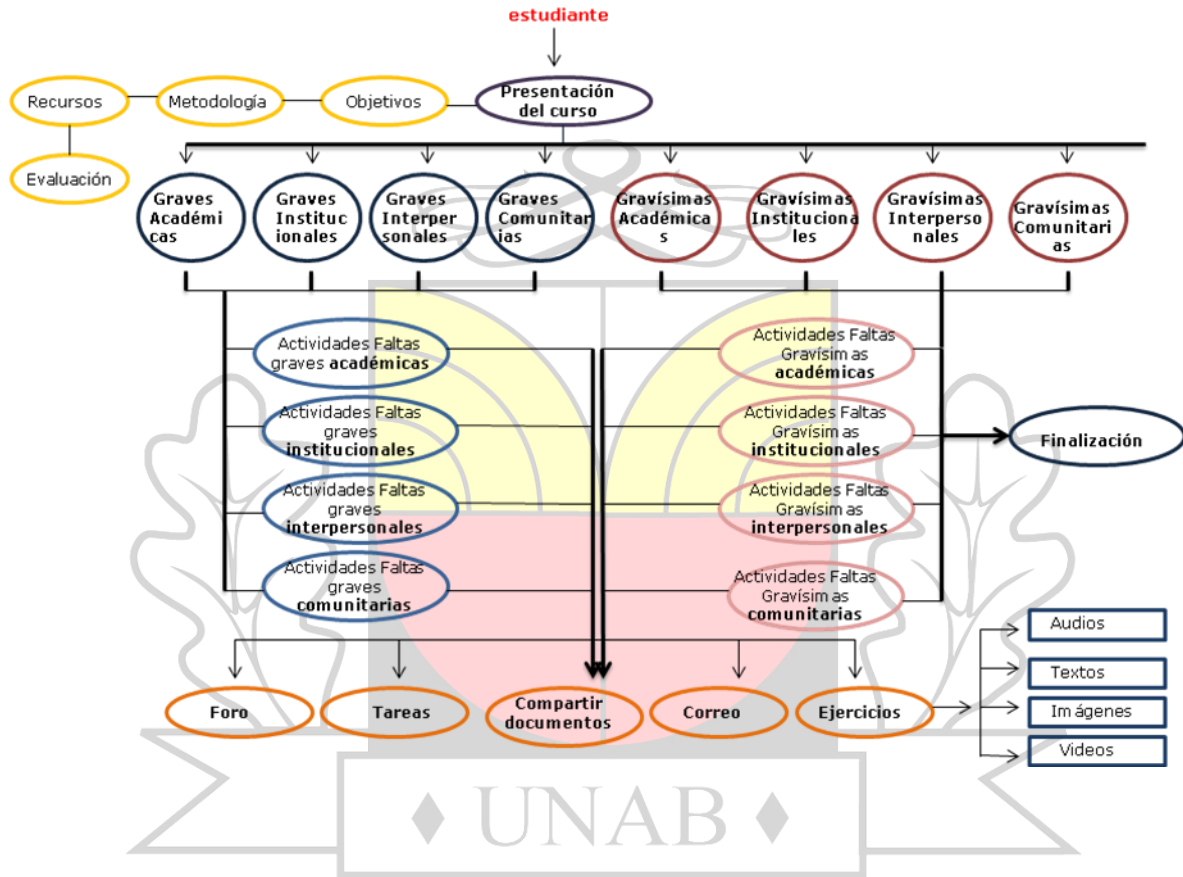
estudiante

Recursos

Metodología

Objetivos

Presentación del curso

Evaluación

Graves Académicas

Graves Institucionales

Graves Interpersonales

Graves Comunitarias

Gravísimas Académicas

Gravísimas Institucionales

Gravísimas Interpersonales

Gravísimas Comunitarias

Actividades Faltas graves **académicas**

Actividades Faltas graves **institucionales**

Actividades Faltas graves **interpersonales**

Actividades Faltas graves **comunitarias**

Actividades Faltas Gravísimas **académicas**

Actividades Faltas Gravísimas **institucionales**

Actividades Faltas Gravísimas **interpersonales**

Actividades Faltas Gravísimas **comunitarias**

Finalización

Audios

Textos

Imágenes

Videos

Foro

Tareas

Compartir documentos

Correo

Ejercicios

♦ UNAB ♦